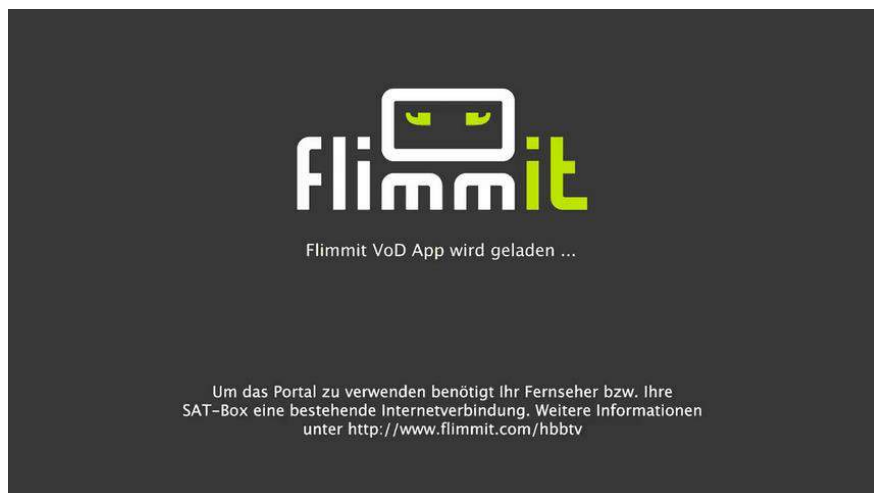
flimmit

Flimmit VoD App wird geladen ...

Um das Portal zu verwenden benötigt Ihr Fernseher bzw. Ihre SAT-Box eine bestehende Internetverbindung. Weitere Informationen unter http://www.flimmit.com/hbbtv